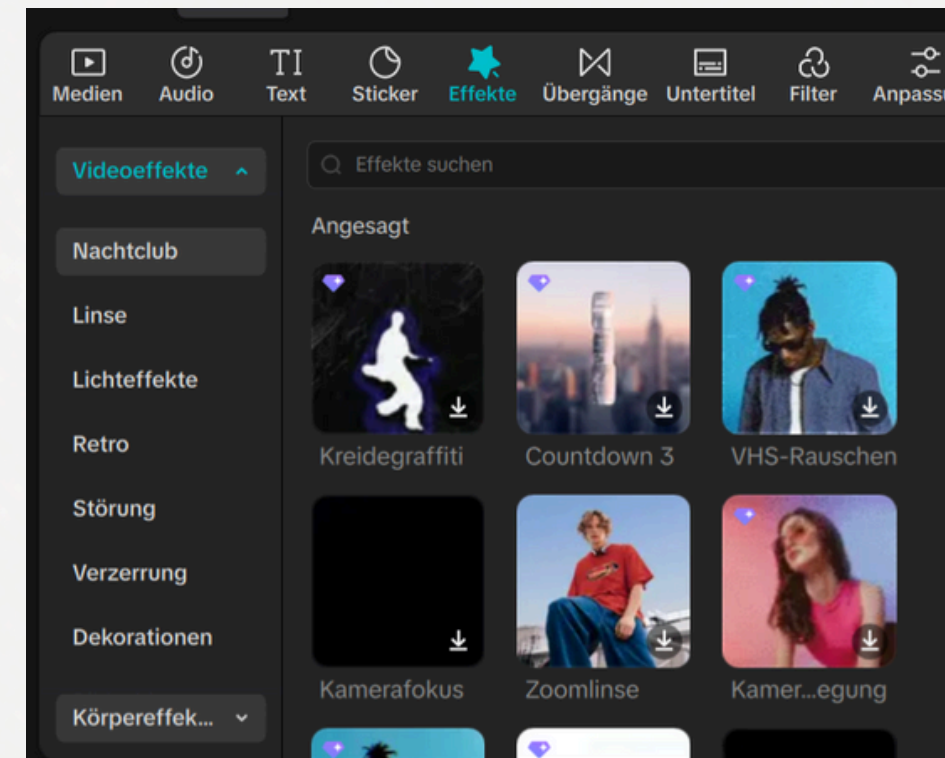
Medien
Audio
TI
Text
Sticker
Effekte
Übergänge
Untertitel
Filter
Anpassu

Videoeffekte

Nachtclub
Linse
Lichteffekte
Retro
Störung
Verzerrung
Dekorationen

Körpereffek...

Effekte suchen

Angesagt

Kreidegraffiti
Countdown 3
VHS-Rauschen
Kamerafokus
Zoomlinse
Kamer...egung